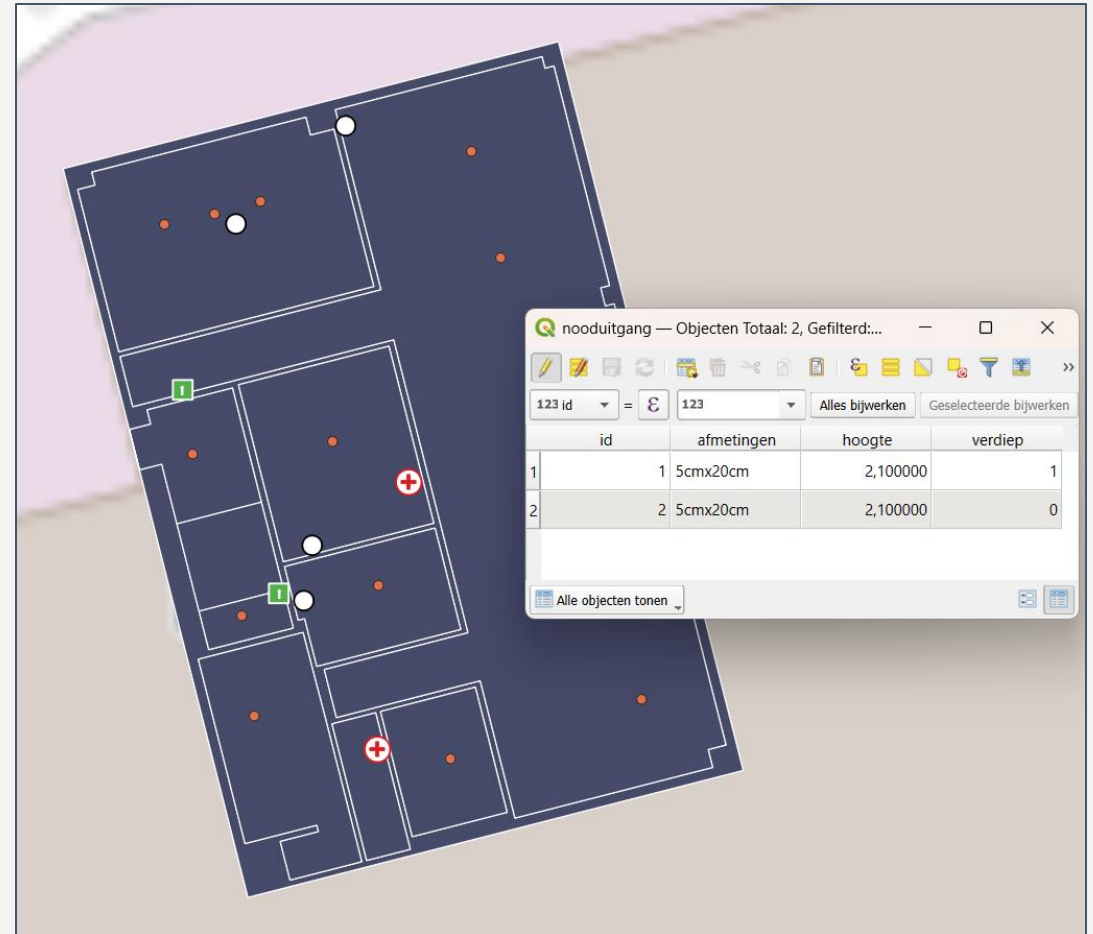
nooduitgang — Objecten Totaal: 2, Gefilterd:...

123 id = 123 Alles bijwerken Geselecteerde bijwerken

| | id | afmetingen | hoogte | verdiep |
|---|---|---|---|---|
| 1 | 1 | 5cmx20cm | 2,100000 | 1 |
| 2 | 2 | 5cmx20cm | 2,100000 | 0 |

Alle objecten tonen